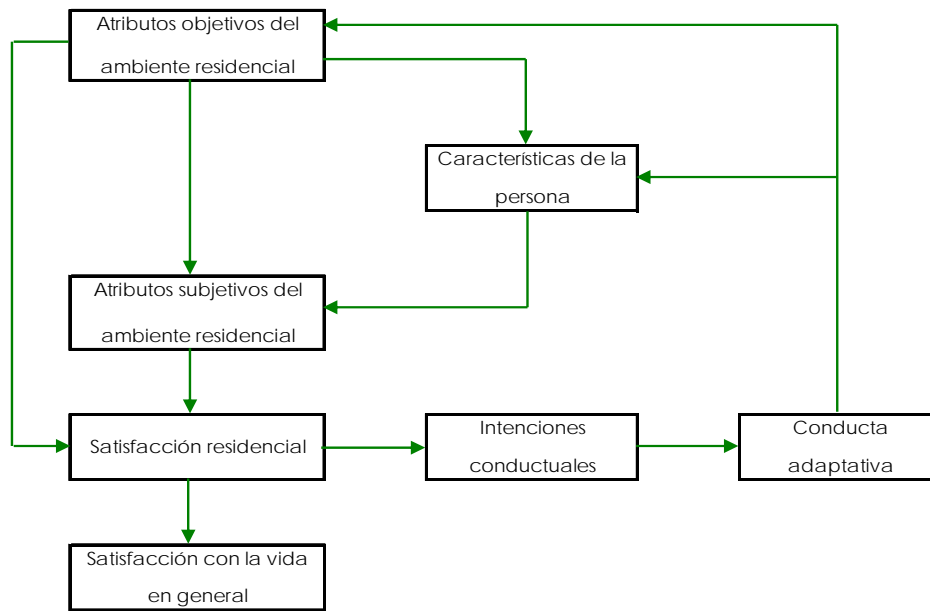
Atributos objetivos del ambiente residencial

Características de la persona

Atributos subjetivos del ambiente residencial

Satisfacción residencial

Intenciones conductuales

Conducta adaptativa

Satisfacción con la vida en general